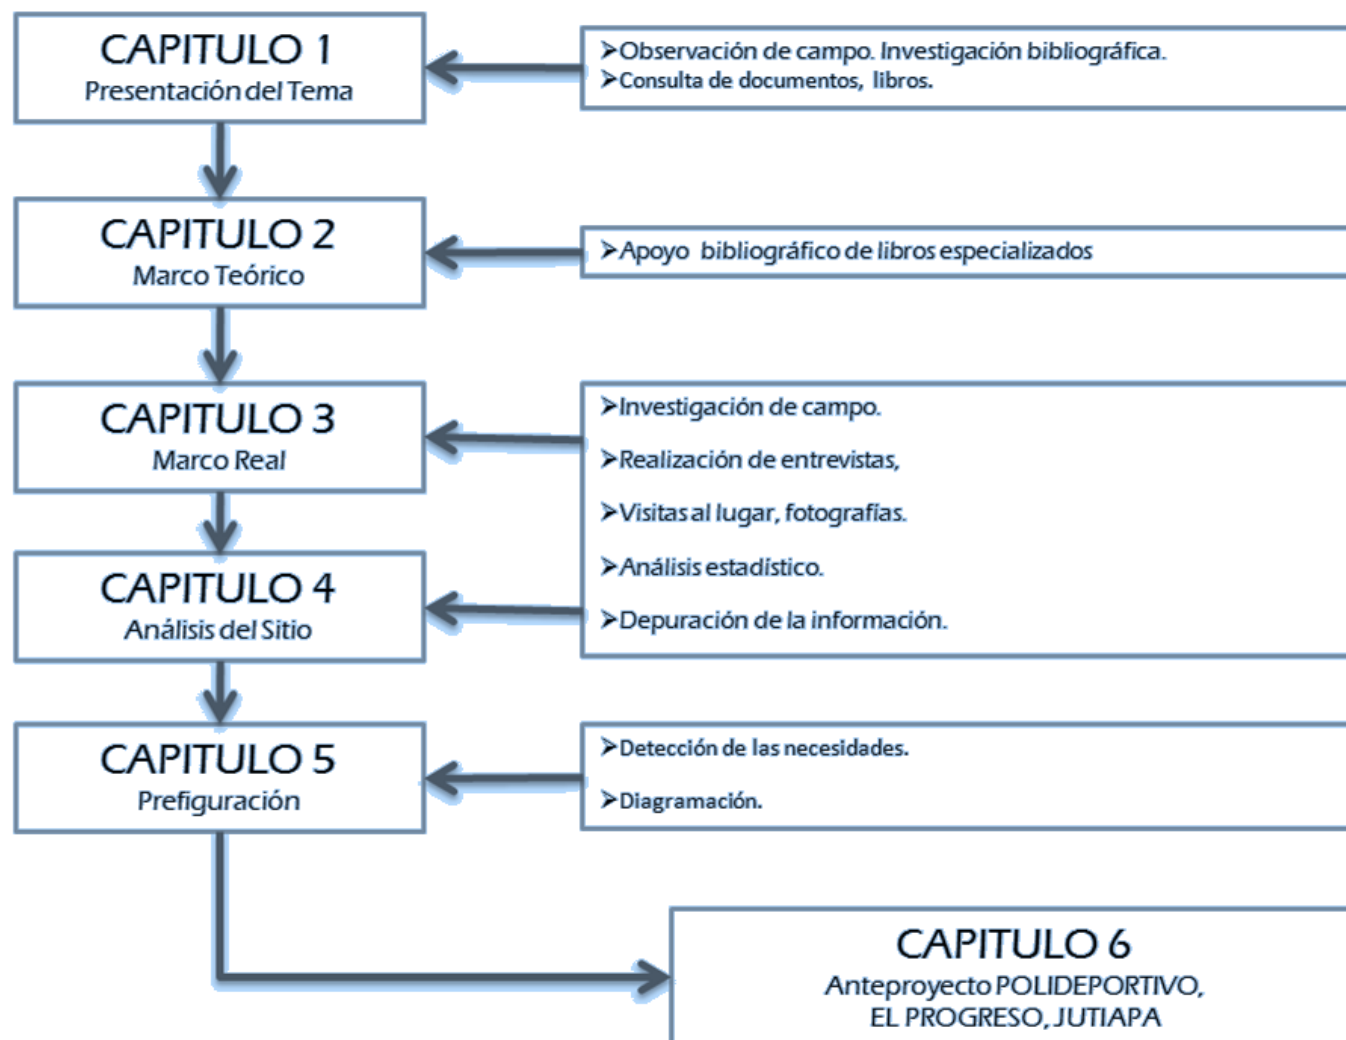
CAPITULO 1
Presentación del Tema

➢Observación de campo. Investigación bibliográfica.
➢Consulta de documentos, libros.

CAPITULO 2
Marco Teórico

➢Apoyo bibliográfico de libros especializados

CAPITULO 3
Marco Real

CAPITULO 4
Análisis del Sitio

➢Investigación de campo.
➢Realización de entrevistas,
➢Visitas al lugar, fotografías.
➢Análisis estadístico.
➢Depuración de la información.

CAPITULO 5
Prefiguración

➢Detección de las necesidades.
➢Diagramación.

CAPITULO 6
Anteproyecto POLIDEPORTIVO, EL PROGRESO, JUTIAPA